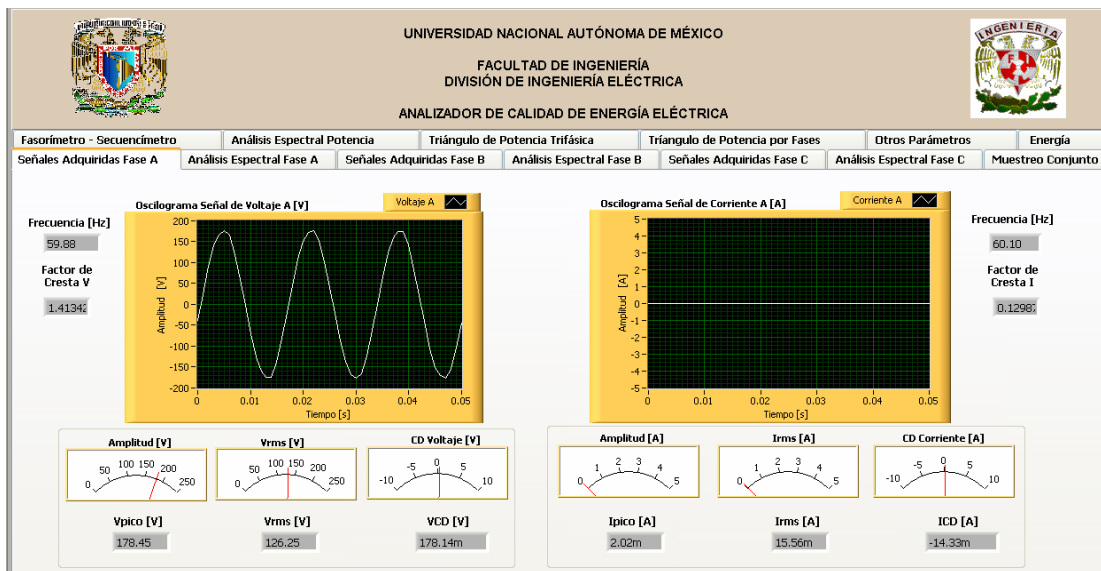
UNIVERSIDAD NACIONAL AUTÓNOMA DE MÉXICO

FACULTAD DE INGENIERÍA
DIVISIÓN DE INGENIERÍA ELÉCTRICA

ANALIZADOR DE CALIDAD DE ENERGÍA ELÉCTRICA

INGENIERIA

Fasorímetro - Secuencímetro | Análisis Espectral Potencia | Triángulo de Potencia Trifásica | Triángulo de Potencia por Fases | Otros Parámetros | Energía

Señales Adquiridas Fase A | Análisis Espectral Fase A | Señales Adquiridas Fase B | Análisis Espectral Fase B | Señales Adquiridas Fase C | Análisis Espectral Fase C | Muestreo Conjunto

Oscilograma Señal de Voltaje A [V]
Voltaje A

Frecuencia [Hz]
59.88

Factor de Cresta V
1.41342

200
150
100
50
0
-50
-100
-150
-200
Amplitud [V]
0 0.01 0.02 0.03 0.04 0.05
Tiempo [s]

Oscilograma Señal de Corriente A [A]
Corriente A

Frecuencia [Hz]
60.10

Factor de Cresta I
0.12987

5
4
3
2
1
0
-1
-2
-3
-4
-5
Amplitud [A]
0 0.01 0.02 0.03 0.04 0.05
Tiempo [s]

Amplitud [V]
0 50 100 150 200 250

Vrms [V]
0 50 100 150 200 250

CD Voltaje [V]
-10 -5 0 5 10

Vpico [V]
178.45

Vrms [V]
126.25

VCD [V]
178.14m

Amplitud [A]
0 1 2 3 4 5

Irms [A]
0 1 2 3 4 5

CD Corriente [A]
-10 -5 0 5 10

Ipico [A]
2.02m

Irms [A]
15.56m

ICD [A]
-14.33m